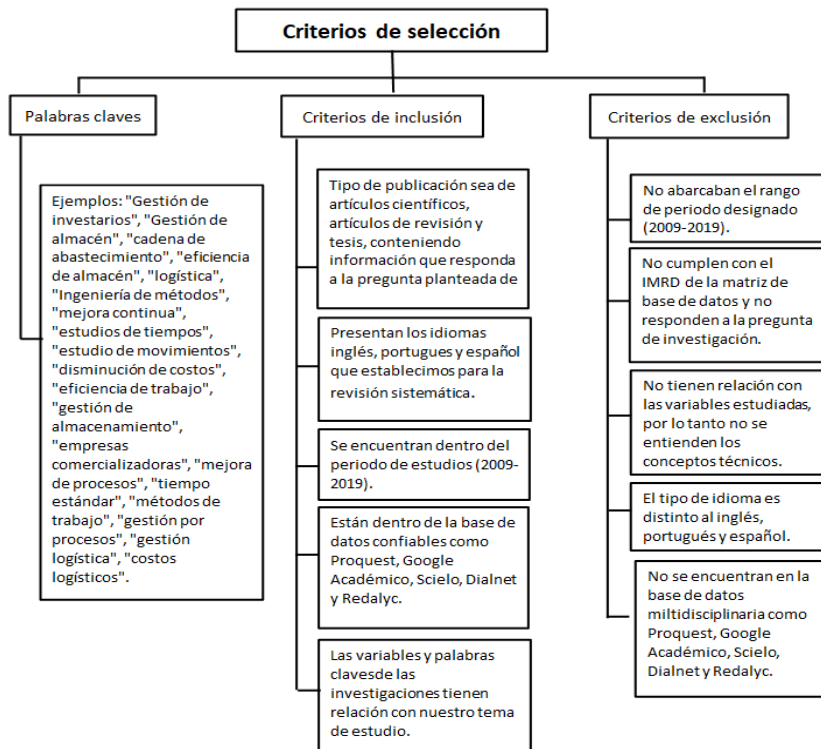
Criterios de selección

Palabras claves

Ejemplos: "Gestión de investarios", "Gestión de almacén", "cadena de abastecimiento", "eficiencia de almacén", "logística", "Ingeniería de métodos", "mejora continua", "estudios de tiempos", "estudio de movimientos", "disminución de costos", "eficiencia de trabajo", "gestión de almacenamiento", "empresas comercializadoras", "mejora de procesos", "tiempo estándar", "métodos de trabajo", "gestión por procesos", "gestión logística", "costos logísticos".

Criterios de inclusión

Tipo de publicación sea de artículos científicos, artículos de revisión y tesis, conteniendo información que responda a la pregunta planteada de

Presentan los idiomas inglés, portugues y español que establecimos para la revisión sistemática.

Se encuentran dentro del periodo de estudios (2009-2019).

Están dentro de la base de datos confiables como Proquest, Google Académico, Scielo, Dialnet y Redalyc.

Las variables y palabras clavesde las investigaciones tienen relación con nuestro tema de estudio.

Criterios de exclusión

No abarcaban el rango de periodo designado (2009-2019).

No cumplen con el IMRD de la matriz de base de datos y no responden a la pregunta de investigación.

No tienen relación con las variables estudiadas, por lo tanto no se entienden los conceptos técnicos.

El tipo de idioma es distinto al inglés, portugués y español.

No se encuentran en la base de datos miltidisciplinaria como Proquest, Google Académico, Scielo, Dialnet y Redalyc.